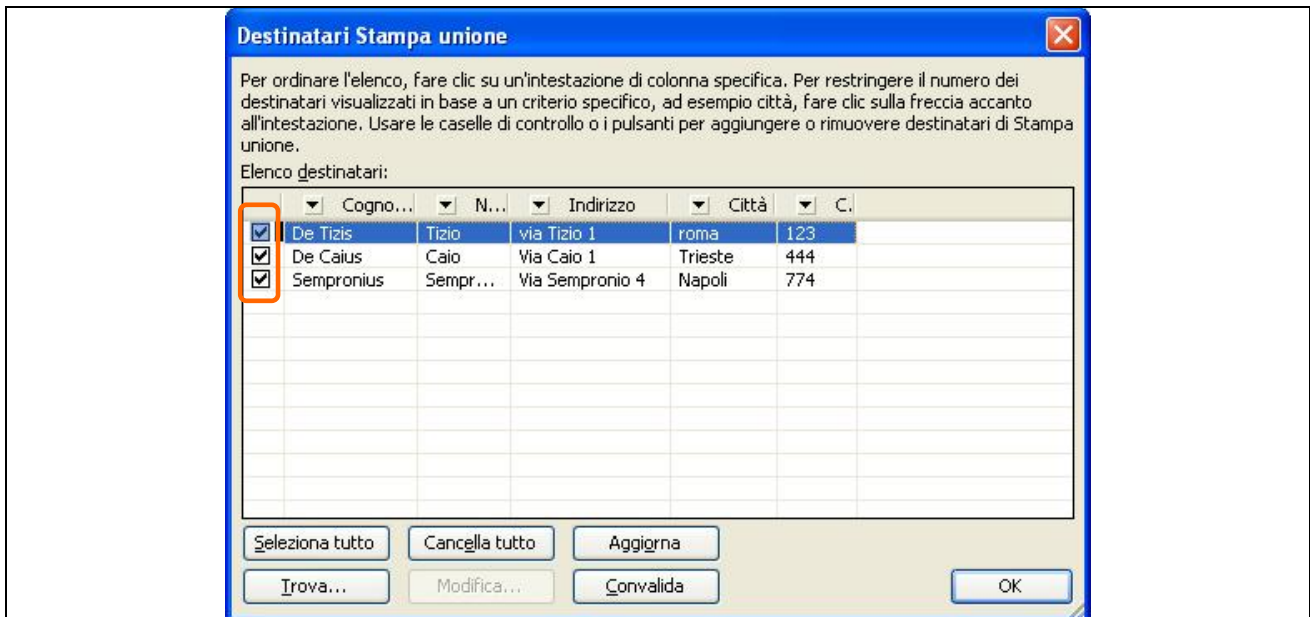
Destinatari Stampa unione

Per ordinare l'elenco, fare clic su un'intestazione di colonna specifica. Per restringere il numero dei destinatari visualizzati in base a un criterio specifico, ad esempio città, fare clic sulla freccia accanto all'intestazione. Usare le caselle di controllo o i pulsanti per aggiungere o rimuovere destinatari di Stampa unione.

Elenco destinatari:

| | Cogno... | N... | Indirizzo | Città | C. |
|---|---|---|---|---|---|
| ☑ | De Tizis | Tizio | via Tizio 1 | roma | 123 |
| ☑ | De Caius | Caio | Via Caio 1 | Trieste | 444 |
| ☑ | Sempronius | Sempr... | Via Sempronio 4 | Napoli | 774 |

Seleziona tutto
Cancella tutto
Aggiorna
Trova...
Modifica...
Convalida
OK